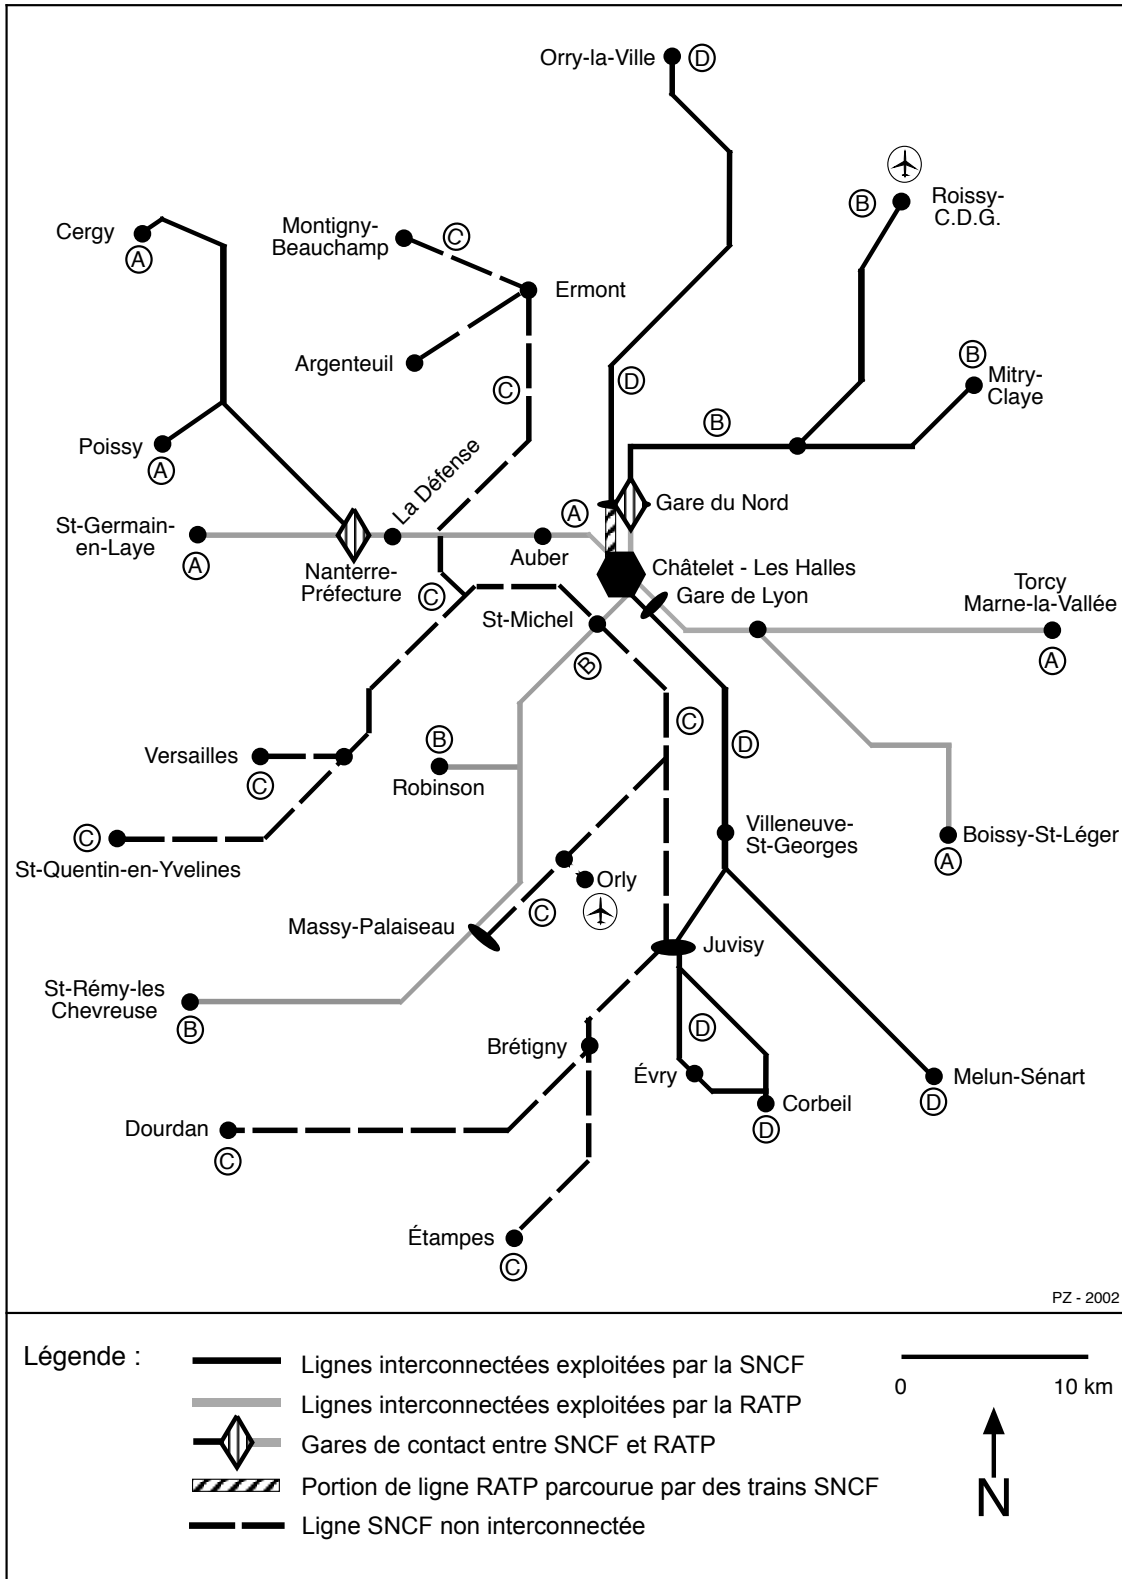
Orry-la-Ville Ⓓ

Ⓑ Roissy-C.D.G.

Cergy Ⓐ

Montigny-Beauchamp Ⓒ

Ermont

Argenteuil

Ⓒ

Ⓓ

Ⓑ Mitry-Claye

Ⓑ

Poissy Ⓐ

La Défense

St-Germain-en-Laye Ⓐ

Nanterre-Préfecture

Ⓐ

Auber

Gare du Nord

Châtelet - Les Halles

Gare de Lyon

Torcy Marne-la-Vallée Ⓐ

Ⓒ

St-Michel

Ⓑ

Ⓒ

Ⓓ

Versailles Ⓒ

Ⓑ Robinson

Ⓒ St-Quentin-en-Yvelines

Villeneuve-St-Georges

Boissy-St-Léger Ⓐ

Orly

Massy-Palaiseau

Ⓒ

Juvisy

St-Rémy-les Chevreuse Ⓑ

Ⓓ

Brétigny

Évry

Corbeil Ⓓ

Melun-Sénart Ⓓ

Dourdan Ⓒ

Étampes Ⓒ

PZ - 2002

Légende :

Lignes interconnectées exploitées par la SNCF

Lignes interconnectées exploitées par la RATP

Gares de contact entre SNCF et RATP

Portion de ligne RATP parcourue par des trains SNCF

Ligne SNCF non interconnectée

0 10 km

N